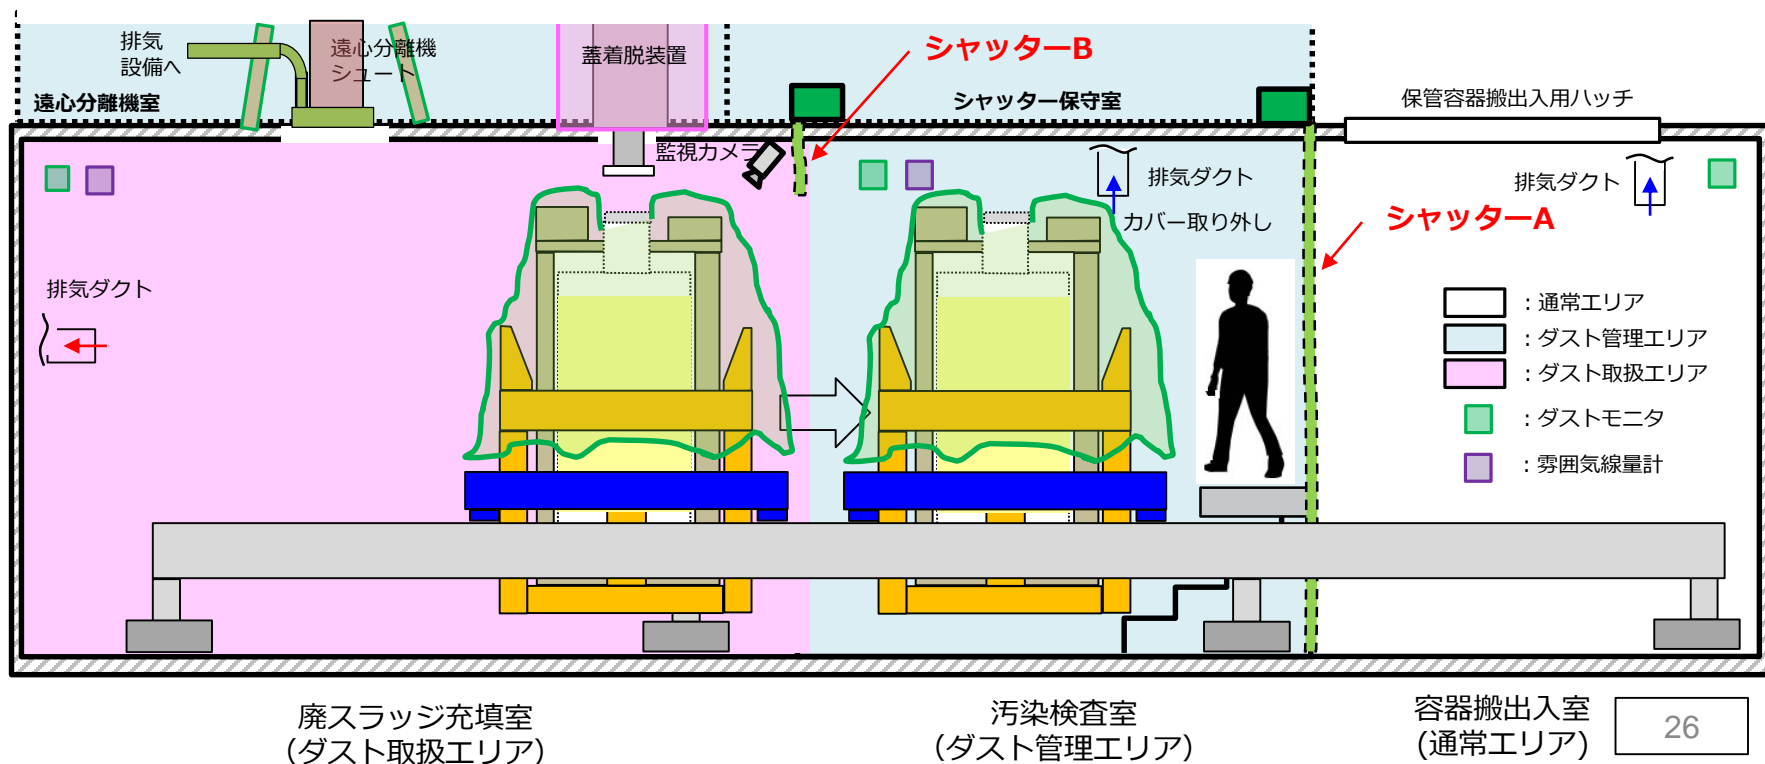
排気設備へ

遠心分離機シュート

蓋着脱装置

シャッターB

遠心分離機室

シャッター保守室

保管容器搬出入用ハッチ

監視カメラ

排気ダクト

カバー取り外し

排気ダクト

シャッターA

排気ダクト

：通常エリア
：ダスト管理エリア
：ダスト取扱エリア
：ダストモニタ
：雰囲気線量計

廃スラッジ充填室
（ダスト取扱エリア）

汚染検査室
（ダスト管理エリア）

容器搬出入室
（通常エリア）

26